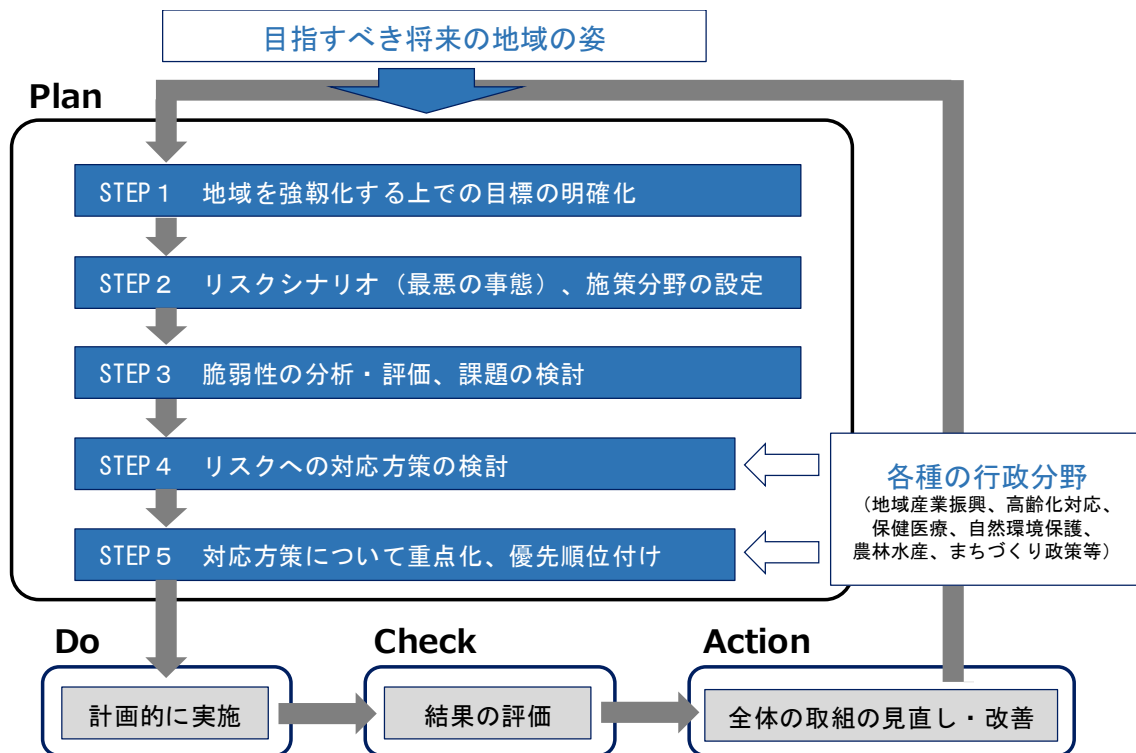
目指すべき将来の地域の姿

Plan

STEP１　地域を強靭化する上での目標の明確化

STEP２　リスクシナリオ（最悪の事態）、施策分野の設定

STEP３　脆弱性の分析・評価、課題の検討

STEP４　リスクへの対応方策の検討

STEP５　対応方策について重点化、優先順位付け

各種の行政分野
（地域産業振興、高齢化対応、保健医療、自然環境保護、農林水産、まちづくり政策等）

Do

計画的に実施

Check

結果の評価

Action

全体の取組の見直し・改善